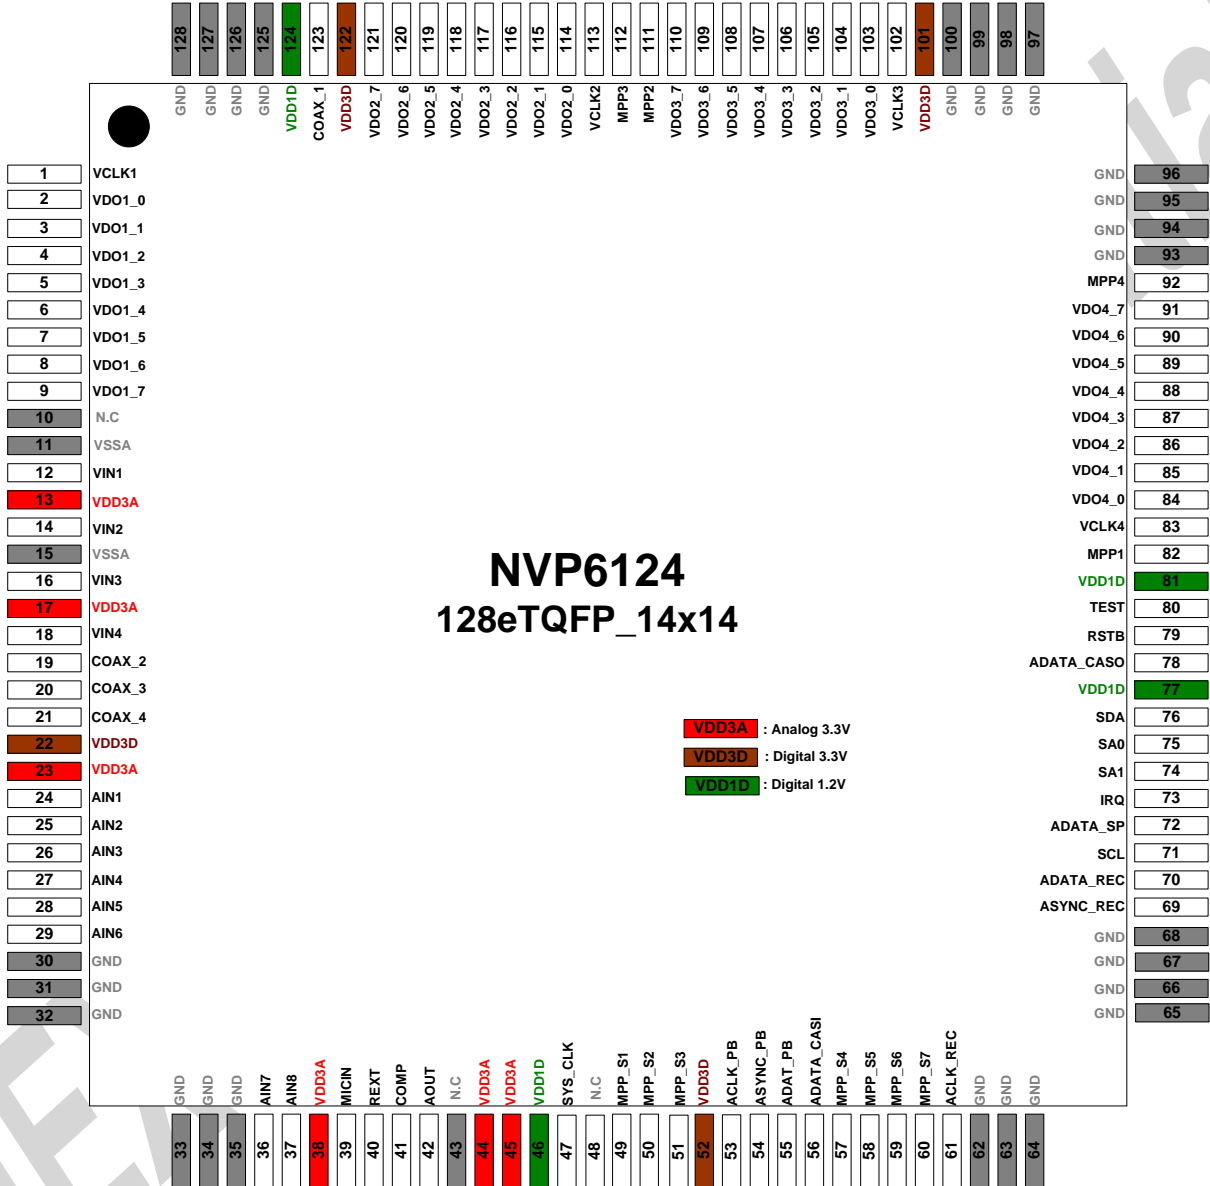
128 127 126 125 124 123 122 121 120 119 118 117 116 115 114 113 112 111 110 109 108 107 106 105 104 103 102 101 100 99 98 97

GND GND GND GND VDD1D COAX_1 VDD3D VDO2_7 VDO2_6 VDO2_5 VDO2_4 VDO2_3 VDO2_2 VDO2_1 VDO2_0 VCLK2 MPP3 MPP2 VDO3_7 VDO3_6 VDO3_5 VDO3_4 VDO3_3 VDO3_2 VDO3_1 VDO3_0 VCLK3 VDD3D GND GND GND GND

1 VCLK1
2 VDO1_0
3 VDO1_1
4 VDO1_2
5 VDO1_3
6 VDO1_4
7 VDO1_5
8 VDO1_6
9 VDO1_7
10 N.C
11 VSSA
12 VIN1
13 VDD3A
14 VIN2
15 VSSA
16 VIN3
17 VDD3A
18 VIN4
19 COAX_2
20 COAX_3
21 COAX_4
22 VDD3D
23 VDD3A
24 AIN1
25 AIN2
26 AIN3
27 AIN4
28 AIN5
29 AIN6
30 GND
31 GND
32 GND

GND 96
GND 95
GND 94
GND 93
MPP4 92
VDO4_7 91
VDO4_6 90
VDO4_5 89
VDO4_4 88
VDO4_3 87
VDO4_2 86
VDO4_1 85
VDO4_0 84
VCLK4 83
MPP1 82
VDD1D 81
TEST 80
RSTB 79
ADATA_CASO 78
VDD1D 77
SDA 76
SA0 75
SA1 74
IRQ 73
ADATA_SP 72
SCL 71
ADATA_REC 70
ASYNC_REC 69
GND 68
GND 67
GND 66
GND 65

NVP6124
128eTQFP_14x14

VDD3A : Analog 3.3V
VDD3D : Digital 3.3V
VDD1D : Digital 1.2V

GND GND GND AIN7 AIN8 VDD3A MICIN REXT COMP AOUT N.C VDD3A VDD3A VDD1D SYS_CLK N.C MPP_S1 MPP_S2 MPP_S3 VDD3D ACLK_PB ASYNC_PB ADAT_PB ADATA_CASI MPP_S4 MPP_S5 MPP_S6 MPP_S7 ACLK_REC GND GND GND

33 34 35 36 37 38 39 40 41 42 43 44 45 46 47 48 49 50 51 52 53 54 55 56 57 58 59 60 61 62 63 64